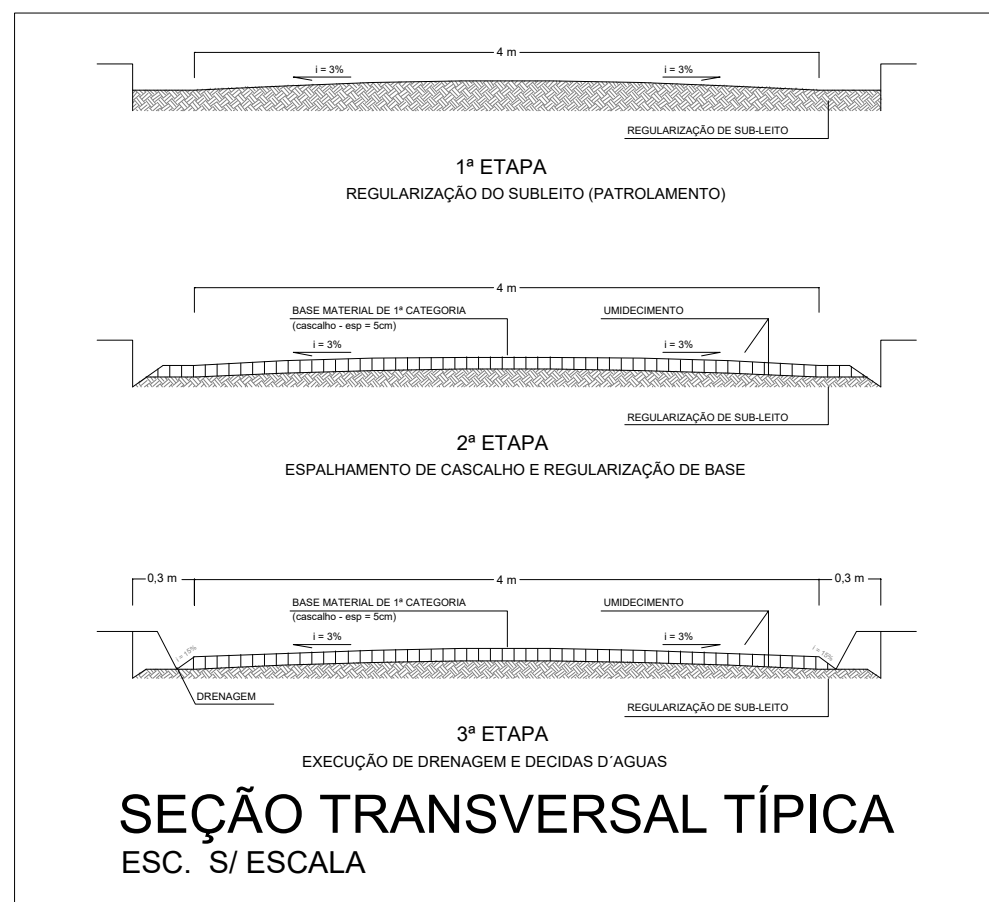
4 m

i = 3%

i = 3%

REGULARIZAÇÃO DE SUB-LEITO

1ª ETAPA

REGULARIZAÇÃO DO SUBLEITO (PATROLAMENTO)

4 m

BASE MATERIAL DE 1ª CATEGORIA
(cascalho - esp = 5cm)

UMIDECIMENTO

i = 3%

i = 3%

REGULARIZAÇÃO DE SUB-LEITO

2ª ETAPA

ESPALHAMENTO DE CASCALHO E REGULARIZAÇÃO DE BASE

0,3 m

4 m

0,3 m

BASE MATERIAL DE 1ª CATEGORIA
(cascalho - esp = 5cm)

UMIDECIMENTO

i = 15%

i = 3%

i = 3%

i = 15%

DRENAGEM

REGULARIZAÇÃO DE SUB-LEITO

3ª ETAPA

EXECUÇÃO DE DRENAGEM E DECIDAS D´AGUAS

SEÇÃO TRANSVERSAL TÍPICA

ESC. S/ ESCALA